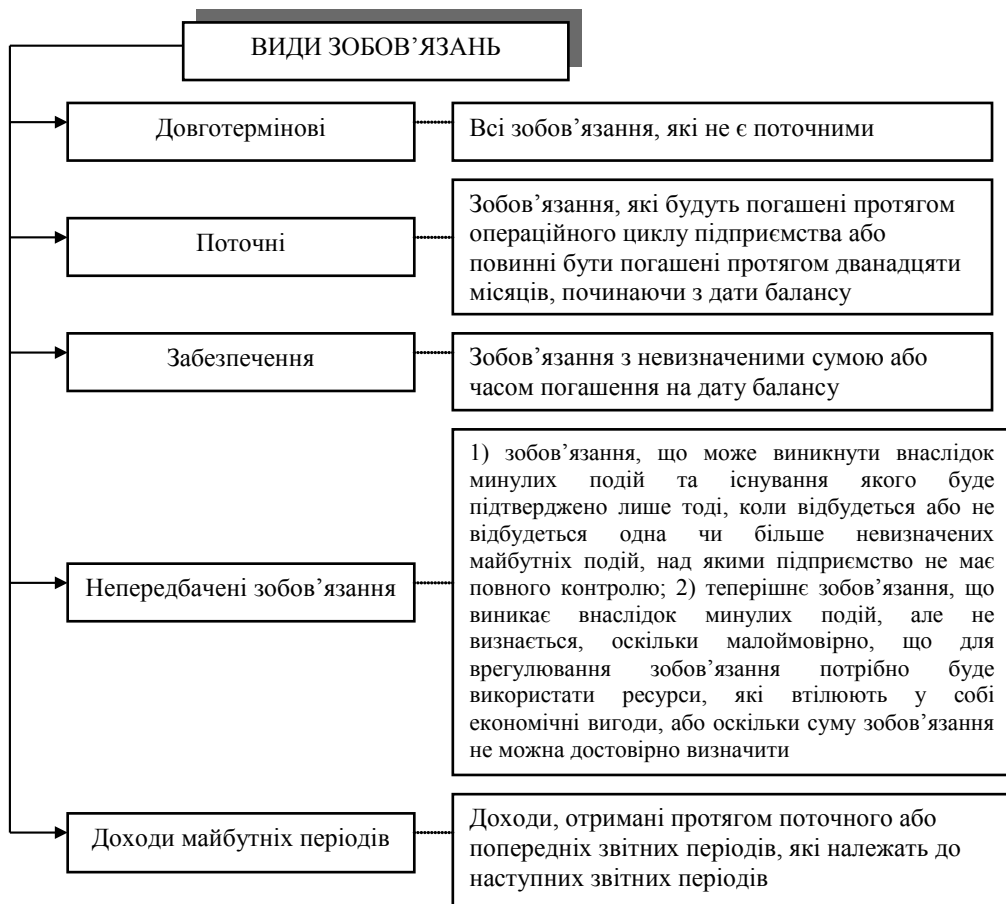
ВИДИ ЗОБОВ'ЯЗАНЬ

Довготермінові

Всі зобов'язання, які не є поточними

Поточні

Зобов'язання, які будуть погашені протягом операційного циклу підприємства або повинні бути погашені протягом дванадцяти місяців, починаючи з дати балансу

Забезпечення

Зобов'язання з невизначеними сумою або часом погашення на дату балансу

Непередбачені зобов'язання

1) зобов'язання, що може виникнути внаслідок минулих подій та існування якого буде підтверджено лише тоді, коли відбудеться або не відбудеться одна чи більше невизначених майбутніх подій, над якими підприємство не має повного контролю; 2) теперішнє зобов'язання, що виникає внаслідок минулих подій, але не визнається, оскільки малоймовірно, що для врегулювання зобов'язання потрібно буде використати ресурси, які втілюють у собі економічні вигоди, або оскільки суму зобов'язання не можна достовірно визначити

Доходи майбутніх періодів

Доходи, отримані протягом поточного або попередніх звітних періодів, які належать до наступних звітних періодів